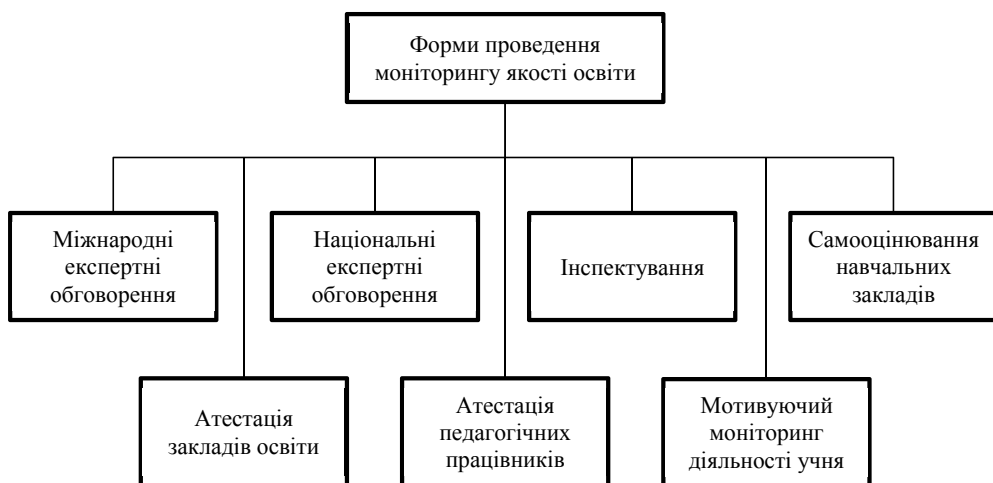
Форми проведення моніторингу якості освіти

Міжнародні експертні обговорення

Національні експертні обговорення

Інспектування

Самооцінювання навчальних закладів

Атестація закладів освіти

Атестація педагогічних працівників

Мотивуючий моніторинг діяльності учня